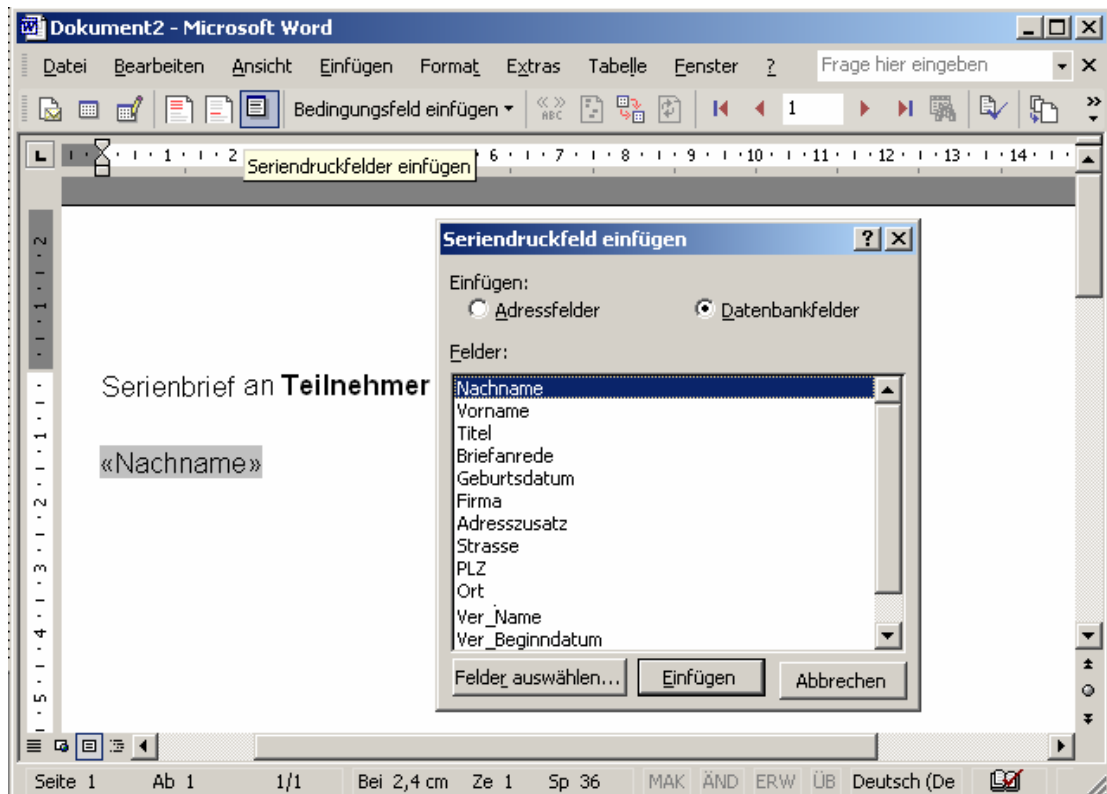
Dokument2 - Microsoft Word

Datei Bearbeiten Ansicht Einfügen Format Extras Tabelle Fenster ? Frage hier eingeben

Bedingungsfeld einfügen 1

Seriendruckfelder einfügen

1 2 6 7 8 9 10 11 12 13 14

Seriendruckfeld einfügen

Einfügen:
Adressfelder
Datenbankfelder

Felder:
Nachname
Vorname
Titel
Briefanrede
Geburtsdatum
Firma
Adresszusatz
Strasse
PLZ
Ort
Ver_Name
Ver_Beginndatum

Felder auswählen... Einfügen Abbrechen

Serienbrief an **Teilnehmer**

«Nachname»

Seite 1 Ab 1 1/1 Bei 2,4 cm Ze 1 Sp 36 MAK ÄND ERW ÜB Deutsch (De